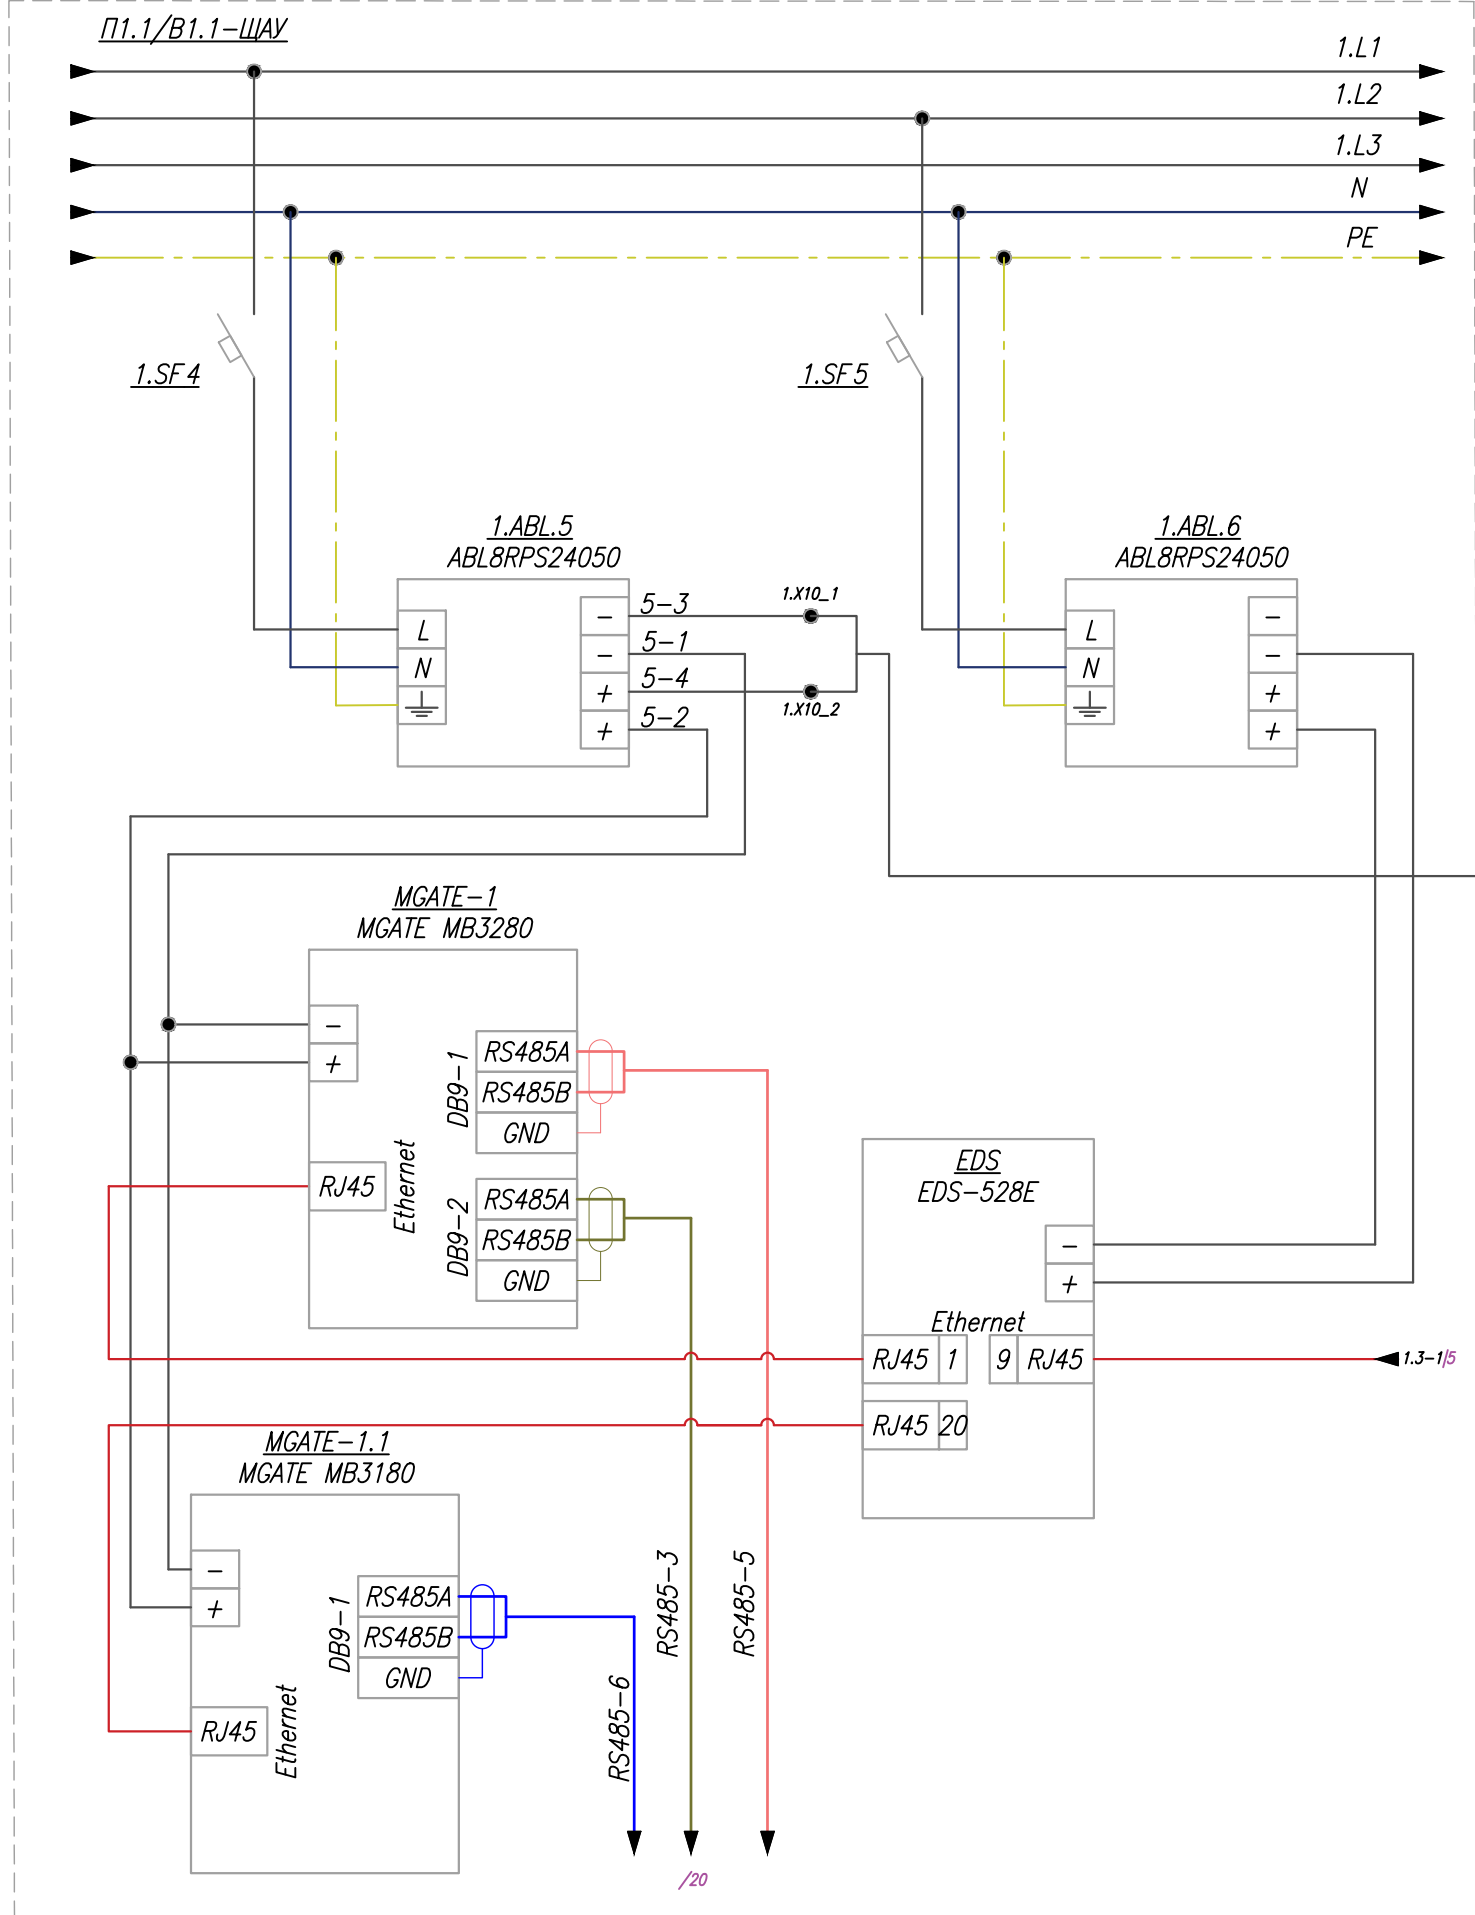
П1.1/В1.1–ШАУ

1.L1
1.L2
1.L3
N
PE

1.SF4
1.SF5

1.ABL.5
ABL8RPS24050
L
N
–
–
+
+
5–3
5–1
5–4
5–2
1.X10_1
1.X10_2

1.ABL.6
ABL8RPS24050
L
N
–
–
+
+

MGATE–1
MGATE MB3280
–
+
DB9–1
RS485A
RS485B
GND
RJ45
Ethernet
DB9–2
RS485A
RS485B
GND

EDS
EDS–528E
–
+
Ethernet
RJ45
1
9
RJ45
1.3–1/5
RJ45
20

MGATE–1.1
MGATE MB3180
–
+
DB9–1
RS485A
RS485B
GND
RJ45
Ethernet

RS485–6
RS485–3
RS485–5
/20